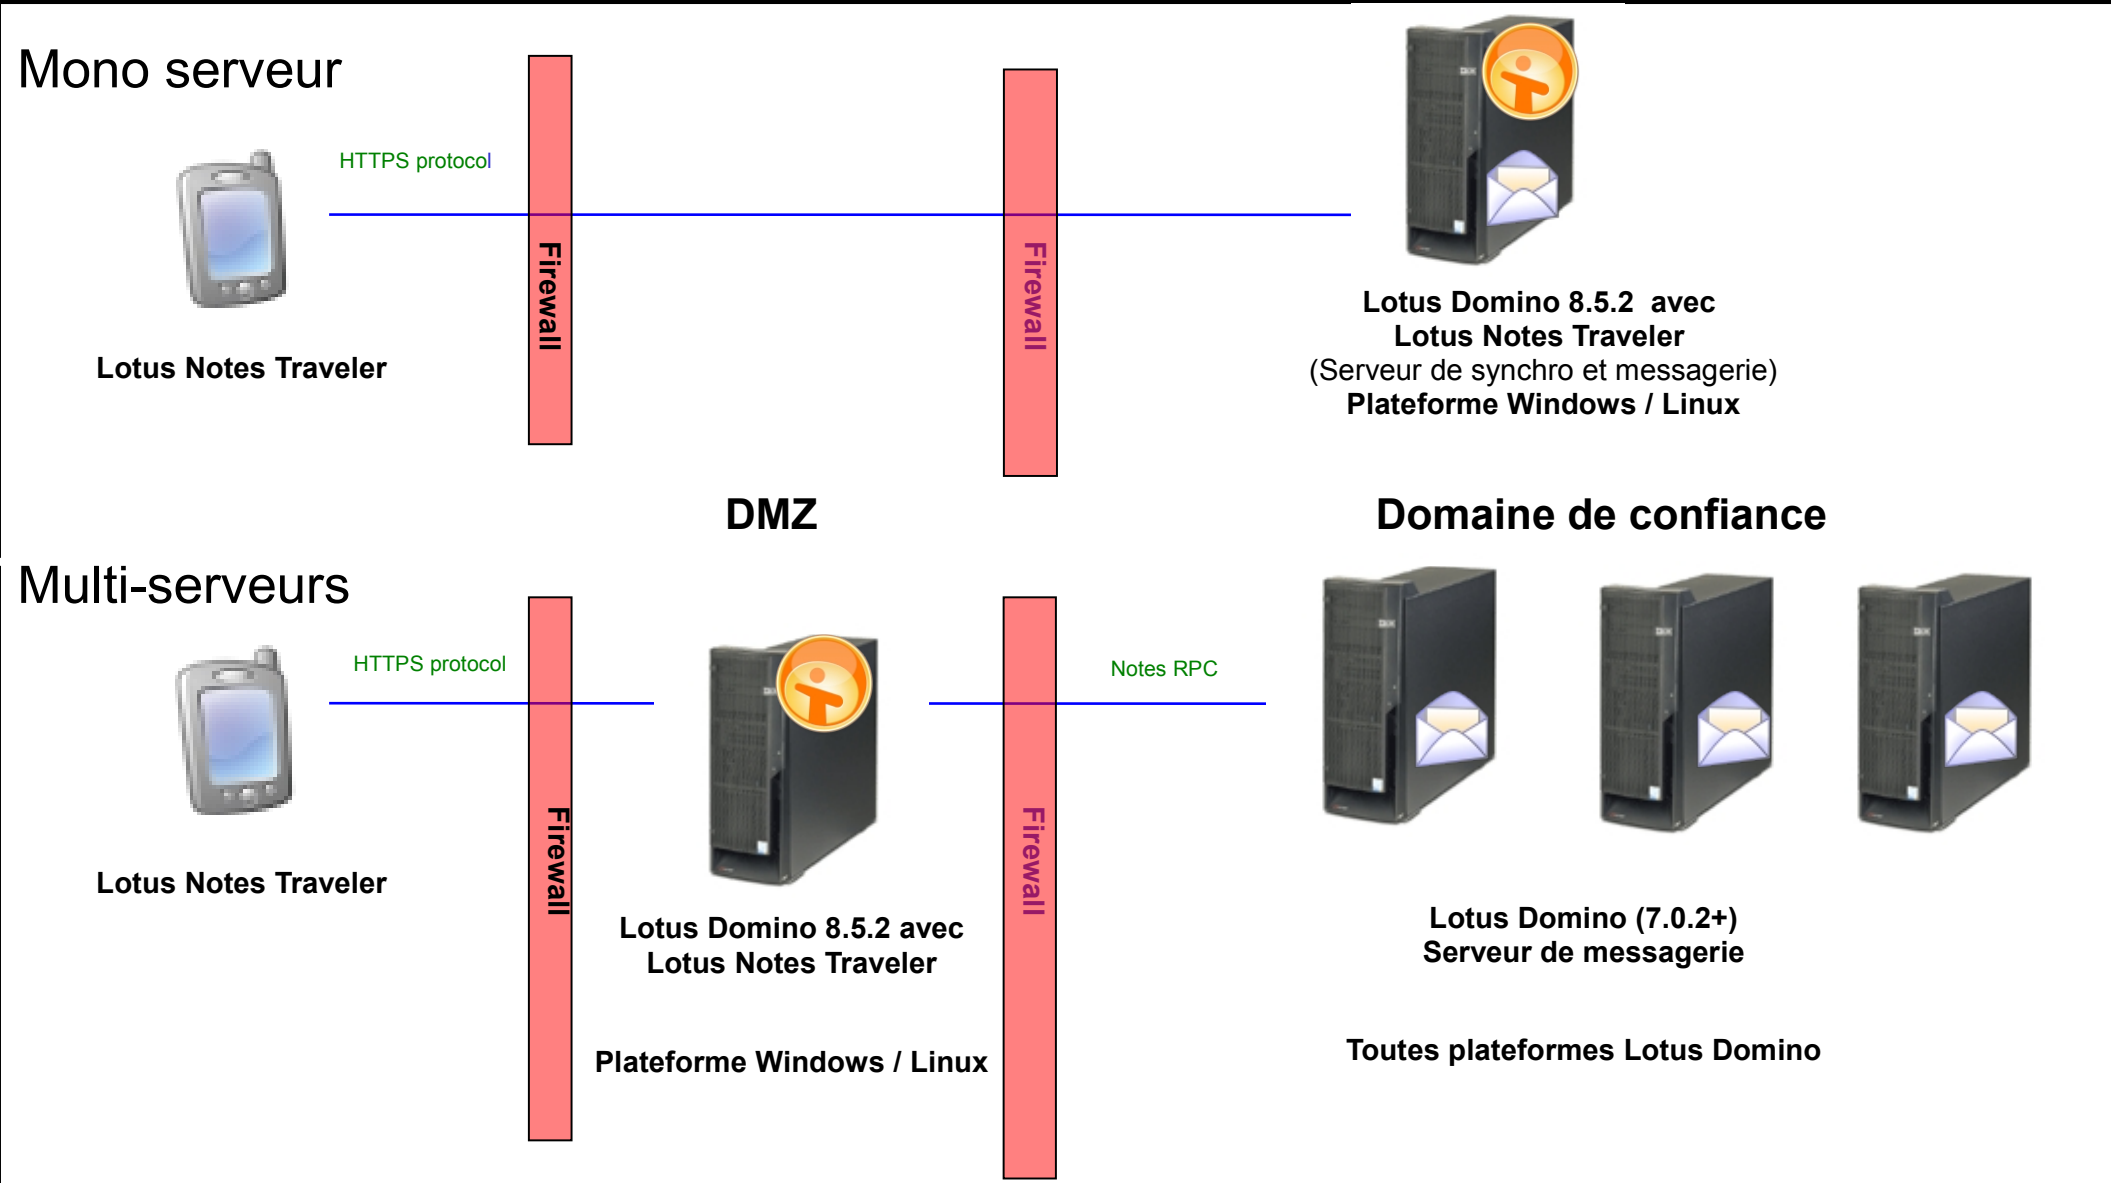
Mono serveur

HTTPS protocol

Firewall

Firewall

Lotus Notes Traveler

Lotus Domino 8.5.2 avec
Lotus Notes Traveler
(Serveur de synchro et messagerie)
Plateforme Windows / Linux

DMZ

Domaine de confiance

Multi-serveurs

HTTPS protocol

Firewall

Notes RPC

Firewall

Lotus Notes Traveler

Lotus Domino 8.5.2 avec
Lotus Notes Traveler

Plateforme Windows / Linux

Lotus Domino (7.0.2+)
Serveur de messagerie

Toutes plateformes Lotus Domino